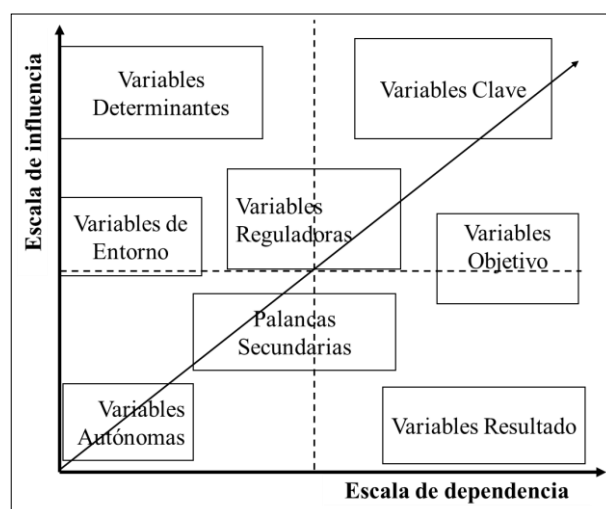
Escala de influencia

Variables Determinantes

Variables Clave

Variables de Entorno

Variables Reguladoras

Variables Objetivo

Palancas Secundarias

Variables Autónomas

Variables Resultado

Escala de dependencia